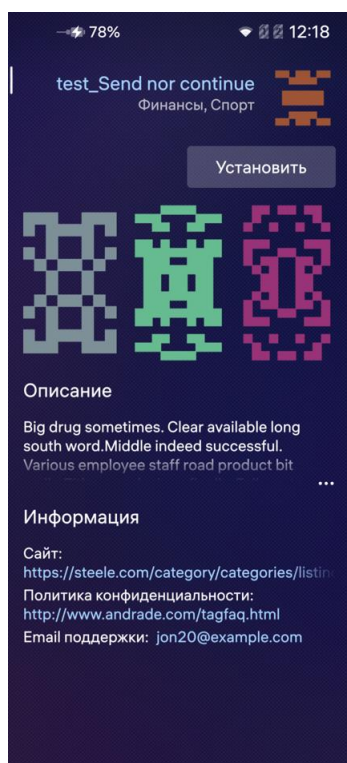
78% 12:18

test_Send nor continue
Финансы, Спорт

Установить

Описание

Big drug sometimes. Clear available long south word.Middle indeed successful. Various employee staff road product bit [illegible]

...

Информация

Сайт:
https://steele.com/category/categories/listin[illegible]

Политика конфиденциальности:
http://www.andrade.com/tagfaq.html

Email поддержки: jon20@example.com